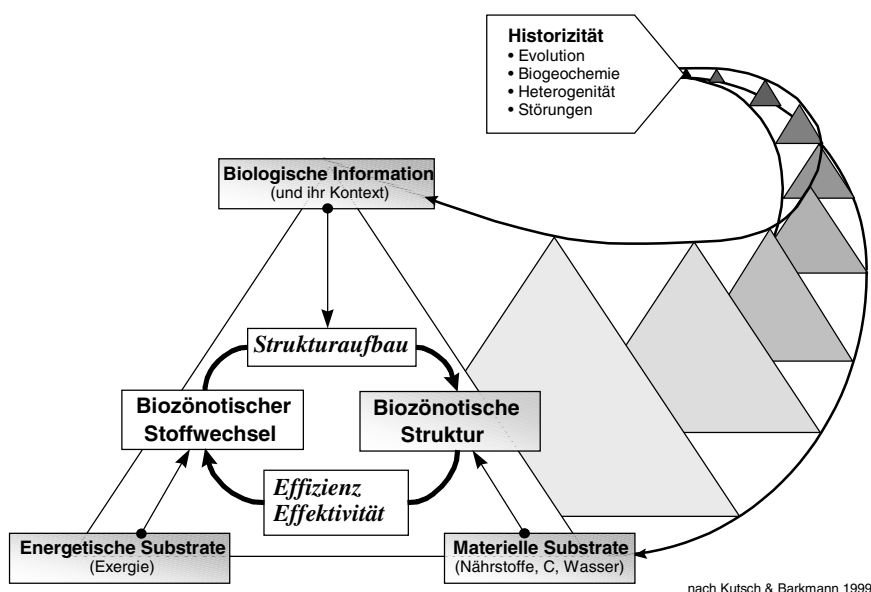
Historizität
• Evolution
• Biogeochemie
• Heterogenität
• Störungen

Biologische Information
(und ihr Kontext)

Strukturaufbau

Biozönotischer Stoffwechsel

Biozönotische Struktur

Effizienz
Effektivität

Energetische Substrate
(Exergie)

Materielle Substrate
(Nährstoffe, C, Wasser)

nach Kutsch & Barkmann 1999